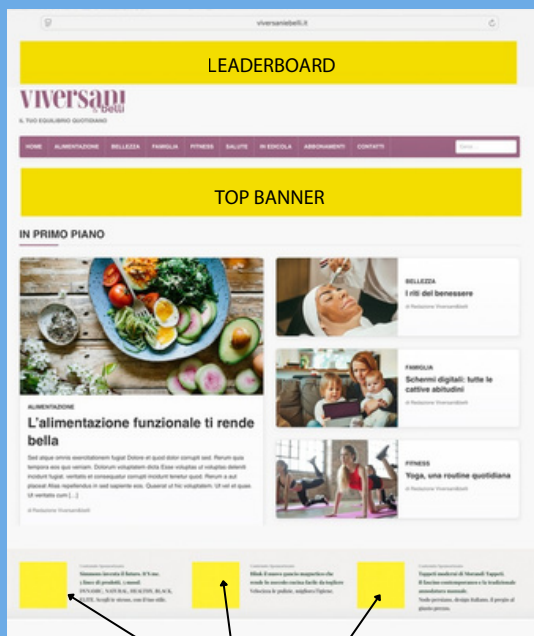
viversanibelli.it

LEADERBOARD

viversani belli

IL TUO EQUILIBRIO QUOTIDIANO

HOME ALIMENTAZIONE BELLEZZA FAMIGLIA FITNESS SALUTE IN EDICOLA ABBONAMENTI CONTATTI

TOP BANNER

IN PRIMO PIANO

ALIMENTAZIONE

L'alimentazione funzionale ti rende bella

Sed atque omnis exercitationem fugiat Dolore et quod dolor corrupti sed. Rerum quis tempora eos quo veniam. Dolorum voluptatem dicta Esse voluptas ut voluptas deleniti incidunt fugiat. veritatis et consequatur corrupti incidunt tenetur quod. Rerum a quo placeat Alias repellendus in sed sapiente eos. Quaerat ut hic voluptatem. Ut vel et quas. Ut veritatis cum [...]

di Redazione Viversanibelli

BELLEZZA

I riti del benessere

di Redazione Viversanibelli

FAMIGLIA

Schermi digitali: tutte le cattive abitudini

di Redazione Viversanibelli

FITNESS

Yoga, una routine quotidiana

di Redazione Viversanibelli

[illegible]

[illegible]

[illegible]